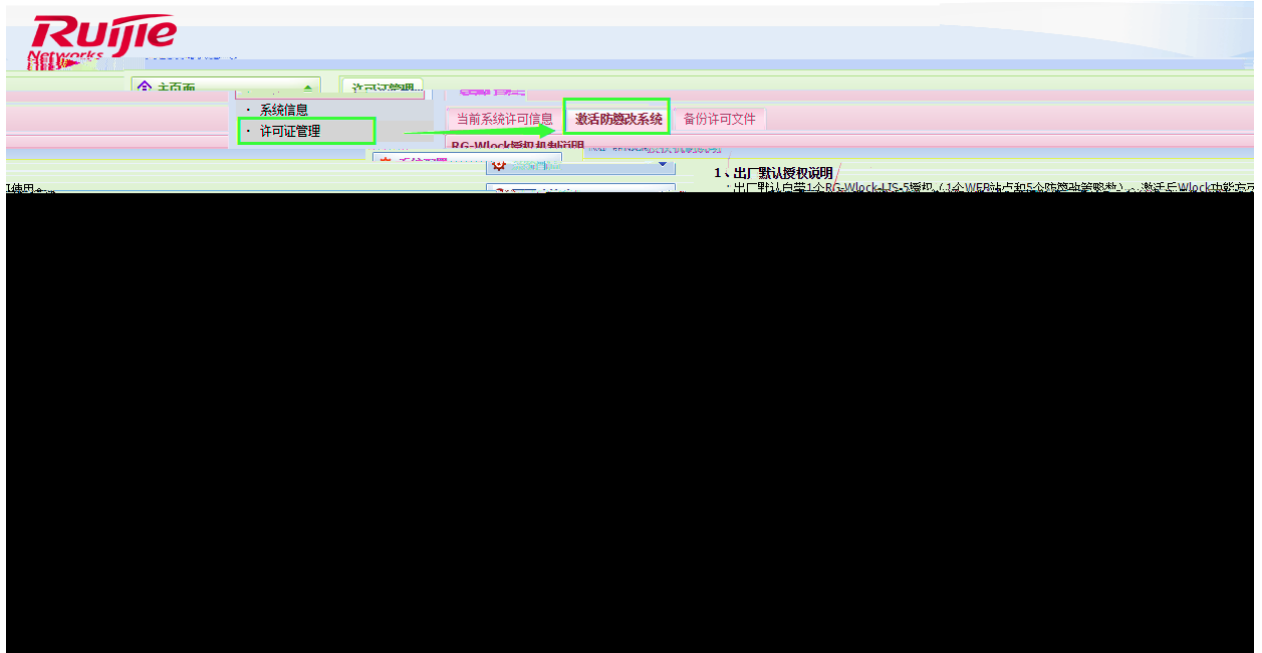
Ruijie
Networks

主页面
许可证管理

· 系统信息
· 许可证管理

当前系统许可信息
激活防篡改系统
备份许可文件

RG-Wlock授权机制说明

1、出厂默认授权说明
· 出厂默认自带1个RG-Wlock-LIS-5授权（1个WEB站点和5个防篡改策略数），激活后Wlock功能方可

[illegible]使用